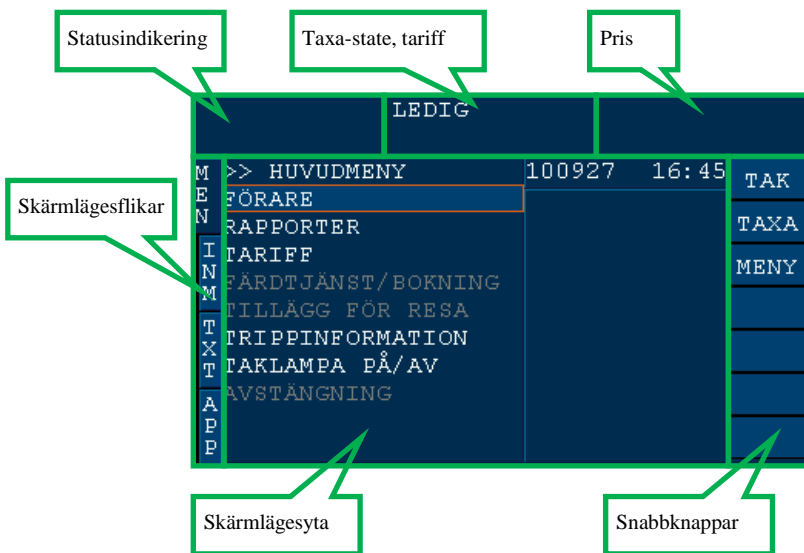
Statusindikering

Taxa-state, tariff

Pris

LEDIG

Skärmlägesflikar

MEN

INM

TXT

APP

>> HUVUDMENY

100927

16:45

FÖRARE

RAPPORTER

TARIFF

FÄRDTJÄNST/BOKNING

TILLÄGG FÖR RESA

TRIPPINFORMATION

TAKLAMPA PÅ/AV

AVSTÄNGNING

TAK

TAXA

MENY

Skärmlägesyta

Snabbknappar